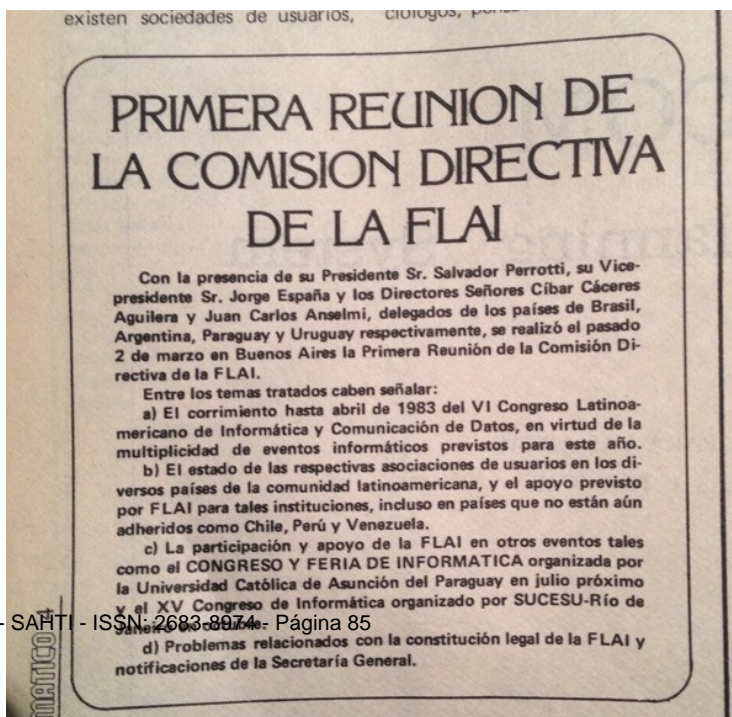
existen sociedades de usuarios, ciólogos, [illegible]

PRIMERA REUNION DE LA COMISION DIRECTIVA DE LA FLAI

Con la presencia de su Presidente Sr. Salvador Perrotti, su Vicepresidente Sr. Jorge España y los Directores Señores Cíbar Cáceres Aguilera y Juan Carlos Anselmi, delegados de los países de Brasil, Argentina, Paraguay y Uruguay respectivamente, se realizó el pasado 2 de marzo en Buenos Aires la Primera Reunión de la Comisión Directiva de la FLAI.

Entre los temas tratados caben señalar:

a) El corrimiento hasta abril de 1983 del VI Congreso Latinoamericano de Informática y Comunicación de Datos, en virtud de la multiplicidad de eventos informáticos previstos para este año.

b) El estado de las respectivas asociaciones de usuarios en los diversos países de la comunidad latinoamericana, y el apoyo previsto por FLAI para tales instituciones, incluso en países que no están aún adheridos como Chile, Perú y Venezuela.

c) La participación y apoyo de la FLAI en otros eventos tales como el CONGRESO Y FERIA DE INFORMATICA organizada por la Universidad Católica de Asunción del Paraguay en julio próximo y el XV Congreso de Informática organizado por SUCESU-Río de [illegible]

- SAHTI - ISSN: 2683-8974 - Página 85

d) Problemas relacionados con la constitución legal de la FLAI y notificaciones de la Secretaría General.

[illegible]